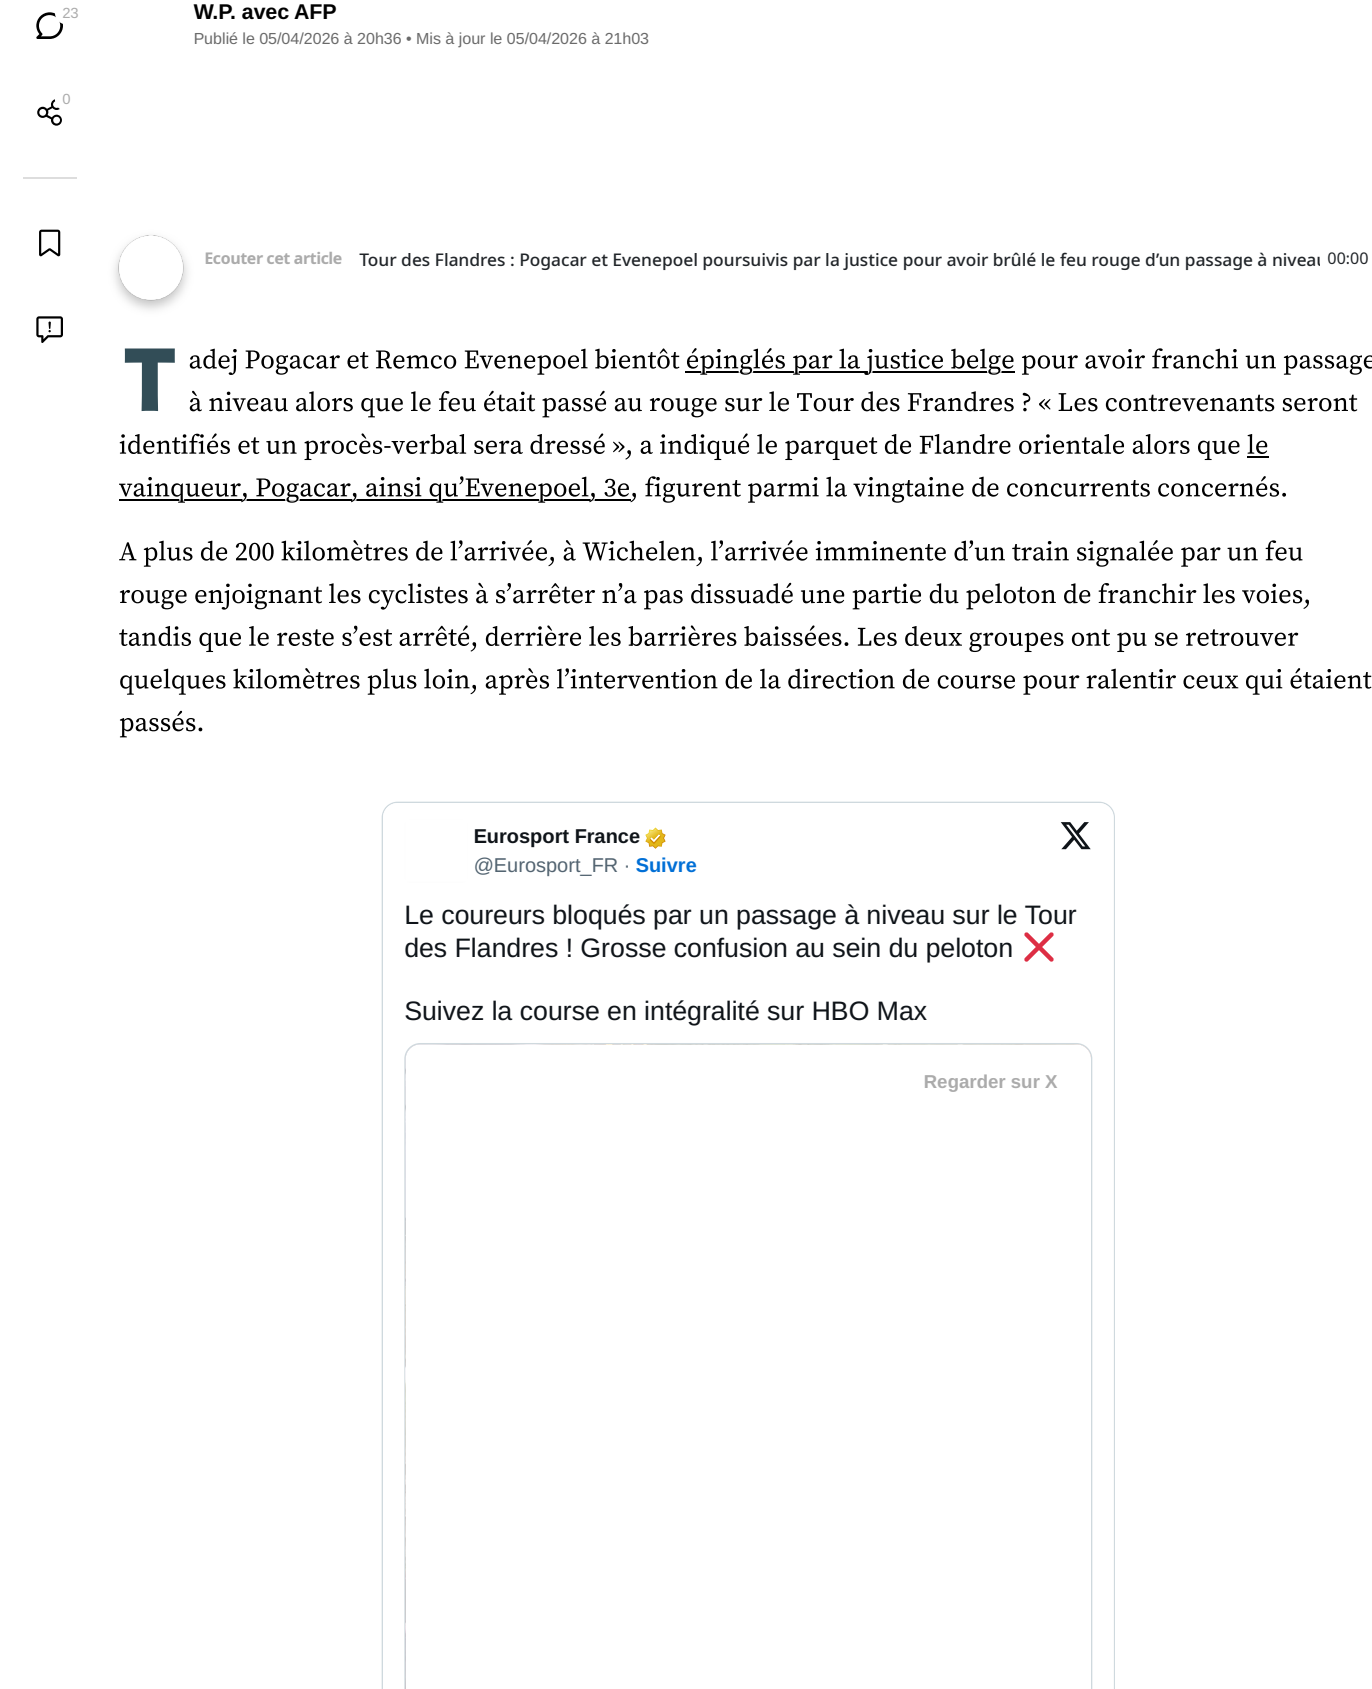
23

0

W.P. avec AFP
Publié le 05/04/2026 à 20h36 • Mis à jour le 05/04/2026 à 21h03

Ecouter cet article Tour des Flandres : Pogacar et Evenepoel poursuivis par la justice pour avoir brûlé le feu rouge d'un passage à niveau 00:00

Tadej Pogacar et Remco Evenepoel bientôt épinglés par la justice belge pour avoir franchi un passage à niveau alors que le feu était passé au rouge sur le Tour des Frandres ? « Les contrevenants seront identifiés et un procès-verbal sera dressé », a indiqué le parquet de Flandre orientale alors que le vainqueur, Pogacar, ainsi qu'Evenepoel, 3e, figurent parmi la vingtaine de concurrents concernés.

A plus de 200 kilomètres de l'arrivée, à Wichelen, l'arrivée imminente d'un train signalée par un feu rouge enjoignant les cyclistes à s'arrêter n'a pas dissuadé une partie du peloton de franchir les voies, tandis que le reste s'est arrêté, derrière les barrières baissées. Les deux groupes ont pu se retrouver quelques kilomètres plus loin, après l'intervention de la direction de course pour ralentir ceux qui étaient passés.

Eurosport France
@Eurosport_FR · Suivre

Le coureurs bloqués par un passage à niveau sur le Tour des Flandres ! Grosse confusion au sein du peloton ❌

Suivez la course en intégralité sur HBO Max

Regarder sur X